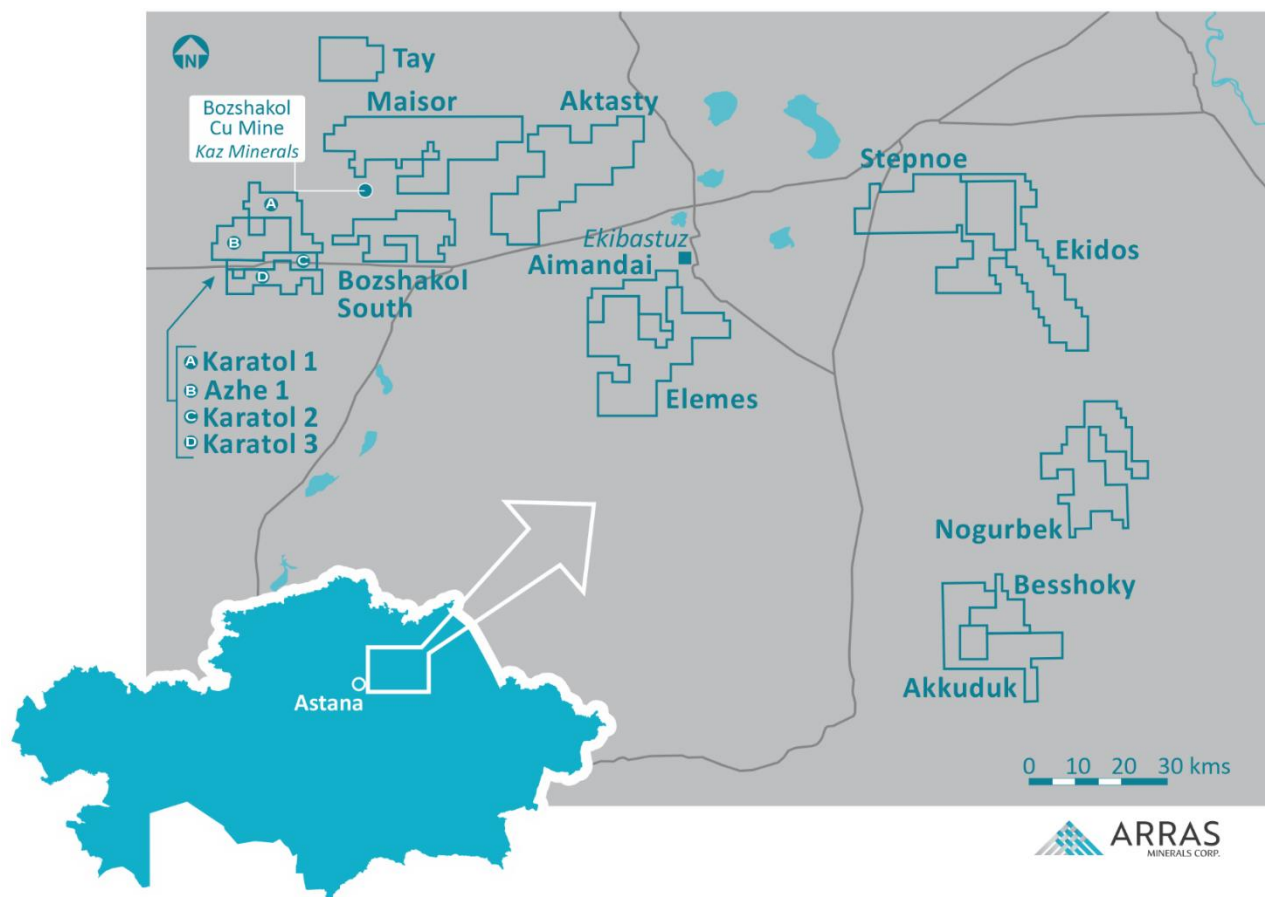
N

Tay

Bozshakol
Cu Mine
Kaz Minerals

Maisor

Aktasty

Stepnoe

A
B
C
D

Bozshakol
South

Ekibastuz
Aimandai

Ekidos

A Karatol 1
B Azhe 1
C Karatol 2
D Karatol 3

Elemes

Nogurbek

Besshoky

Akkuduk

Astana

0 10 20 30 kms

ARRAS
MINERALS CORP.